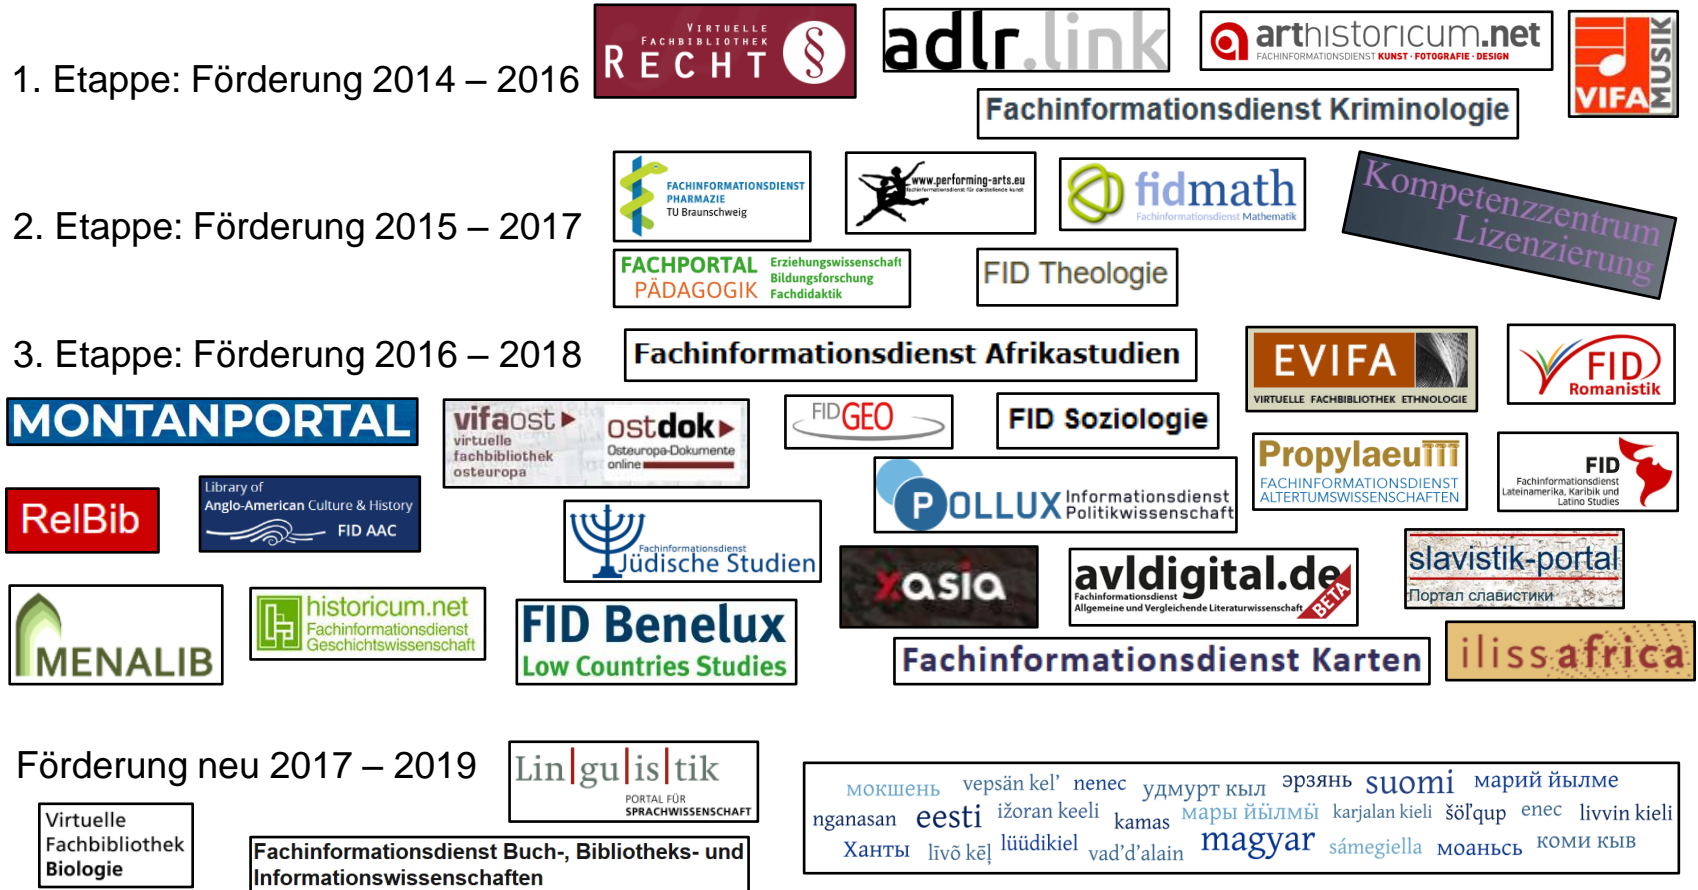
1. Etappe: Förderung 2014 – 2016

VIRTUELLE FACHBIBLIOTHEK RECHT §

adlr.link

arthistoricum.net FACHINFORMATIONSDIENST KUNST · FOTOGRAFIE · DESIGN

VIFA MUSIK

Fachinformationsdienst Kriminologie

2. Etappe: Förderung 2015 – 2017

FACHINFORMATIONSDIENST PHARMAZIE TU Braunschweig

www.performing-arts.eu

fidmath Fachinformationsdienst Mathematik

Kompetenzzentrum Lizenzierung

FACHPORTAL PÄDAGOGIK Erziehungswissenschaft Bildungsforschung Fachdidaktik

FID Theologie

3. Etappe: Förderung 2016 – 2018

Fachinformationsdienst Afrikastudien

EVIFA VIRTUELLE FACHBIBLIOTHEK ETHNOLOGIE

FID Romanistik

MONTANPORTAL

vifaost virtuelle fachbibliothek osteuropa

ostdok Osteuropa-Dokumente online

FID GEO

FID Soziologie

Propylaeum FACHINFORMATIONSDIENST ALTERTUMSWISSENSCHAFTEN

FID Fachinformationsdienst Lateinamerika, Karibik und Latino Studies

RelBib

Library of Anglo-American Culture & History FID AAC

POLLUX Informationsdienst Politikwissenschaft

Fachinformationsdienst Jüdische Studien

xasia

avldigital.de Fachinformationsdienst Allgemeine und Vergleichende Literaturwissenschaft BETA

slavistik-portal Портал славистики

MENALIB

historicum.net Fachinformationsdienst Geschichtswissenschaft

FID Benelux Low Countries Studies

Fachinformationsdienst Karten

ilissafrica

Förderung neu 2017 – 2019

Lin|gu|is|tik PORTAL FÜR SPRACHWISSENSCHAFT

мокшень vepsän kel' nenec удмурт кыл эрзянь suomi марий йылме nganasan eesti ižoran keeli kamas мары йӹлмӹ karjalan kieli šöľqup enec livvin kieli Ханты livõ kēļ lüüdikiel vad'd'alain magyar sámegiella моаньсь коми кыв

Virtuelle Fachbibliothek Biologie

Fachinformationsdienst Buch-, Bibliotheks- und Informationswissenschaften